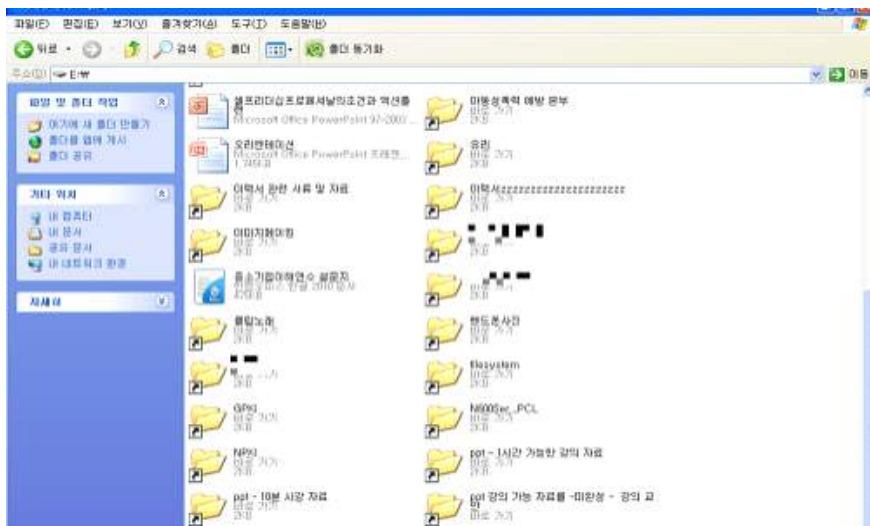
파일(F) 편집(E) 보기(V) 즐겨찾기(A) 도구(T) 도움말(H)

뒤로 · 검색 폴더 폴더 동기화

주소(D) E:₩

이동

파일 및 폴더 작업

이 위치에 새 폴더 만들기

폴더를 웹에 게시

폴더 공유

기타 위치

내 컴퓨터

내 문서

공유 문서

내 네트워크 환경

자세히

셀프리더십프로페셔날의조건과 역선률

Microsoft Office PowerPoint 97-2003

오리엔테이션

Microsoft Office PowerPoint 프레젠...

1,749KB

이력서 관련 서류 및 자료

바로 가기

2KB

이미지메이킹

바로 가기

2KB

중소기업이해연수 설문지

한컴오피스 한글 2010 문서

42KB

롤링노트

바로 가기

2KB

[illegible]

바로 가기

2KB

GPKI

바로 가기

2KB

NPKI

바로 가기

2KB

ppt - 10분 시강 자료

바로 가기

2KB

미행성학적 예방 분부

바로 가기

2KB

유리

바로 가기

2KB

이력서zzzzzzzzzzzzzzzzzzzzz

바로 가기

2KB

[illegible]

바로 가기

2KB

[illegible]

바로 가기

2KB

핸드폰사진

바로 가기

2KB

filesystem

바로 가기

2KB

NI600ser_PCL

바로 가기

2KB

ppt - 1시간 가능한 강의 자료

바로 가기

2KB

ppt 강의 가능 자료들 -미완성 - 강의 교

바로 가기